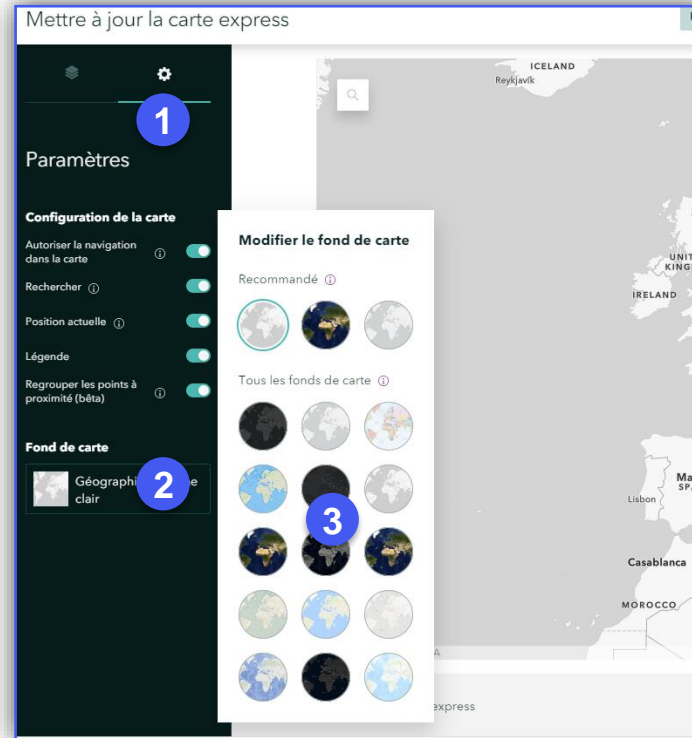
Mettre à jour la carte express

1

Paramètres

Configuration de la carte

Autoriser la navigation dans la carte

Rechercher

Position actuelle

Légende

Regrouper les points à proximité (bêta)

Fond de carte

Géographi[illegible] 2 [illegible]e clair

Modifier le fond de carte

Recommandé

Tous les fonds de carte

3

ICELAND
Reykjavík

UNIT
KING

IRELAND

Lisbon

Ma
SPA

Casablanca

MOROCCO

express